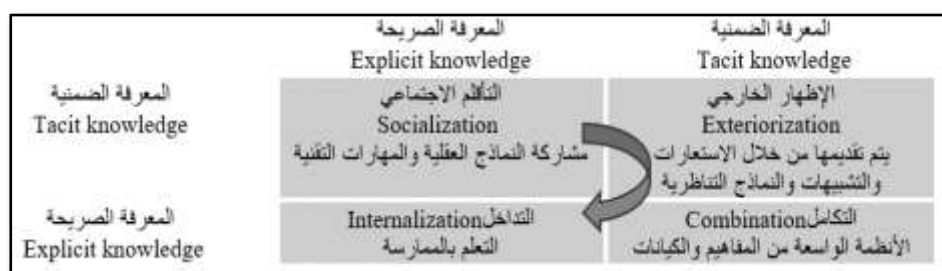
| | المعرفة الصريحة Explicit knowledge | المعرفة الضمنية Tacit knowledge |
|---|---|---|
| المعرفة الضمنية Tacit knowledge | التآلف الاجتماعي Socialization مشاركة النماذج العقلية والمهارات التقنية | الإظهار الخارجي Exteriorization يتم تقديمها من خلال الاستعارات والتشبيهات والنماذج التناظرية |
| المعرفة الصريحة Explicit knowledge | Internalizationالتداخل التعلم بالممارسة | Combinationالتكامل الأنظمة الواسعة من المفاهيم والكيانات |